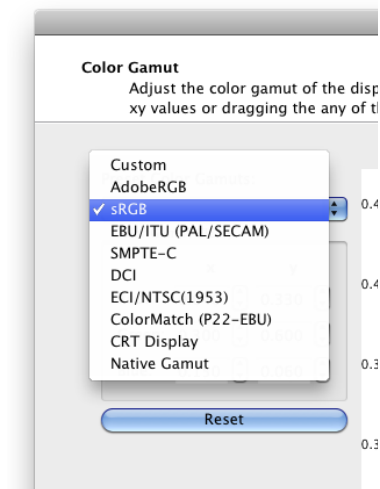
Color Gamut
Adjust the color gamut of the disp
xy values or dragging the any of th

Custom
AdobeRGB
✓ sRGB
EBU/ITU (PAL/SECAM)
SMPTE-C
DCI
ECI/NTSC(1953)
ColorMatch (P22-EBU)
CRT Display
Native Gamut

Reset

0.4
0.4
0.3
0.3